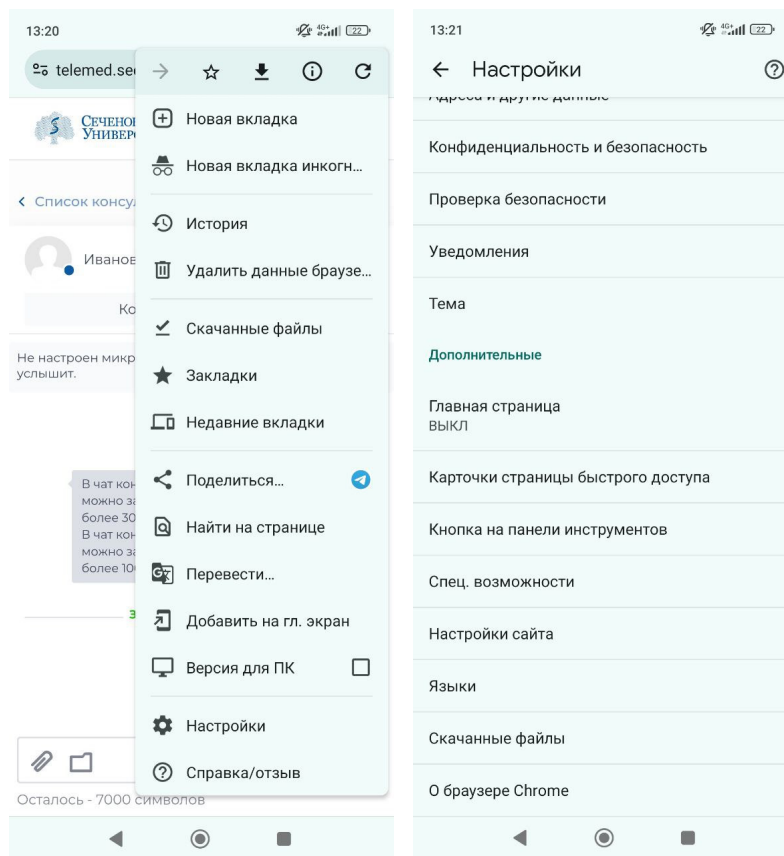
13:20

4G 22

telemed.se

СЕЧЕНО
УНИВЕР

< Список консу

Иванов

Ко

Не настроен микр
услышит.

В чат кон
можно з
более 30
В чат кон
можно з
более 10

з

Осталось - 7000 символов

Новая вкладка

Новая вкладка инкогн...

История

Удалить данные браузе...

Скачанные файлы

Закладки

Недавние вкладки

Поделиться...

Найти на странице

Перевести...

Добавить на гл. экран

Версия для ПК

Настройки

Справка/отзыв

13:21

4G 22

← Настройки

Адреса и другие данные

Конфиденциальность и безопасность

Проверка безопасности

Уведомления

Тема

Дополнительные

Главная страница
ВЫКЛ

Карточки страницы быстрого доступа

Кнопка на панели инструментов

Спец. возможности

Настройки сайта

Языки

Скачанные файлы

О браузере Chrome